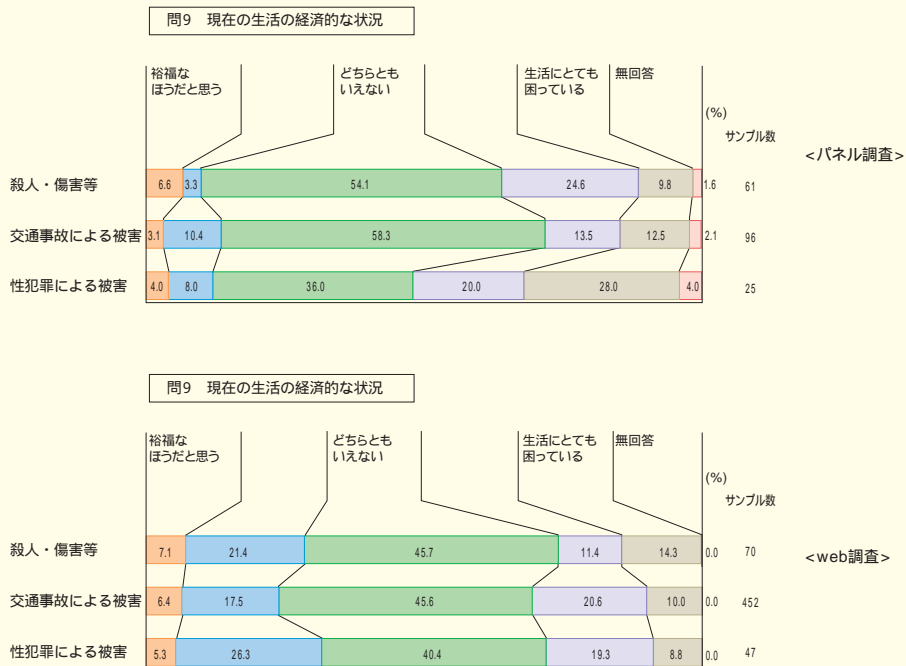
問9　現在の生活の経済的な状況

裕福なほうだと思う
どちらともいえない
生活にとても困っている
無回答
(%)
サンプル数
<パネル調査>

| | | | | | | | サンプル数 |
|---|---|---|---|---|---|---|---|
| 殺人・傷害等 | 6.6 | 3.3 | 54.1 | 24.6 | 9.8 | 1.6 | 61 |
| 交通事故による被害 | 3.1 | 10.4 | 58.3 | 13.5 | 12.5 | 2.1 | 96 |
| 性犯罪による被害 | 4.0 | 8.0 | 36.0 | 20.0 | 28.0 | 4.0 | 25 |

問9　現在の生活の経済的な状況

裕福なほうだと思う
どちらともいえない
生活にとても困っている
無回答
(%)
サンプル数
<web調査>

| | | | | | | | サンプル数 |
|---|---|---|---|---|---|---|---|
| 殺人・傷害等 | 7.1 | 21.4 | 45.7 | 11.4 | 14.3 | 0.0 | 70 |
| 交通事故による被害 | 6.4 | 17.5 | 45.6 | 20.6 | 10.0 | 0.0 | 452 |
| 性犯罪による被害 | 5.3 | 26.3 | 40.4 | 19.3 | 8.8 | 0.0 | 47 |